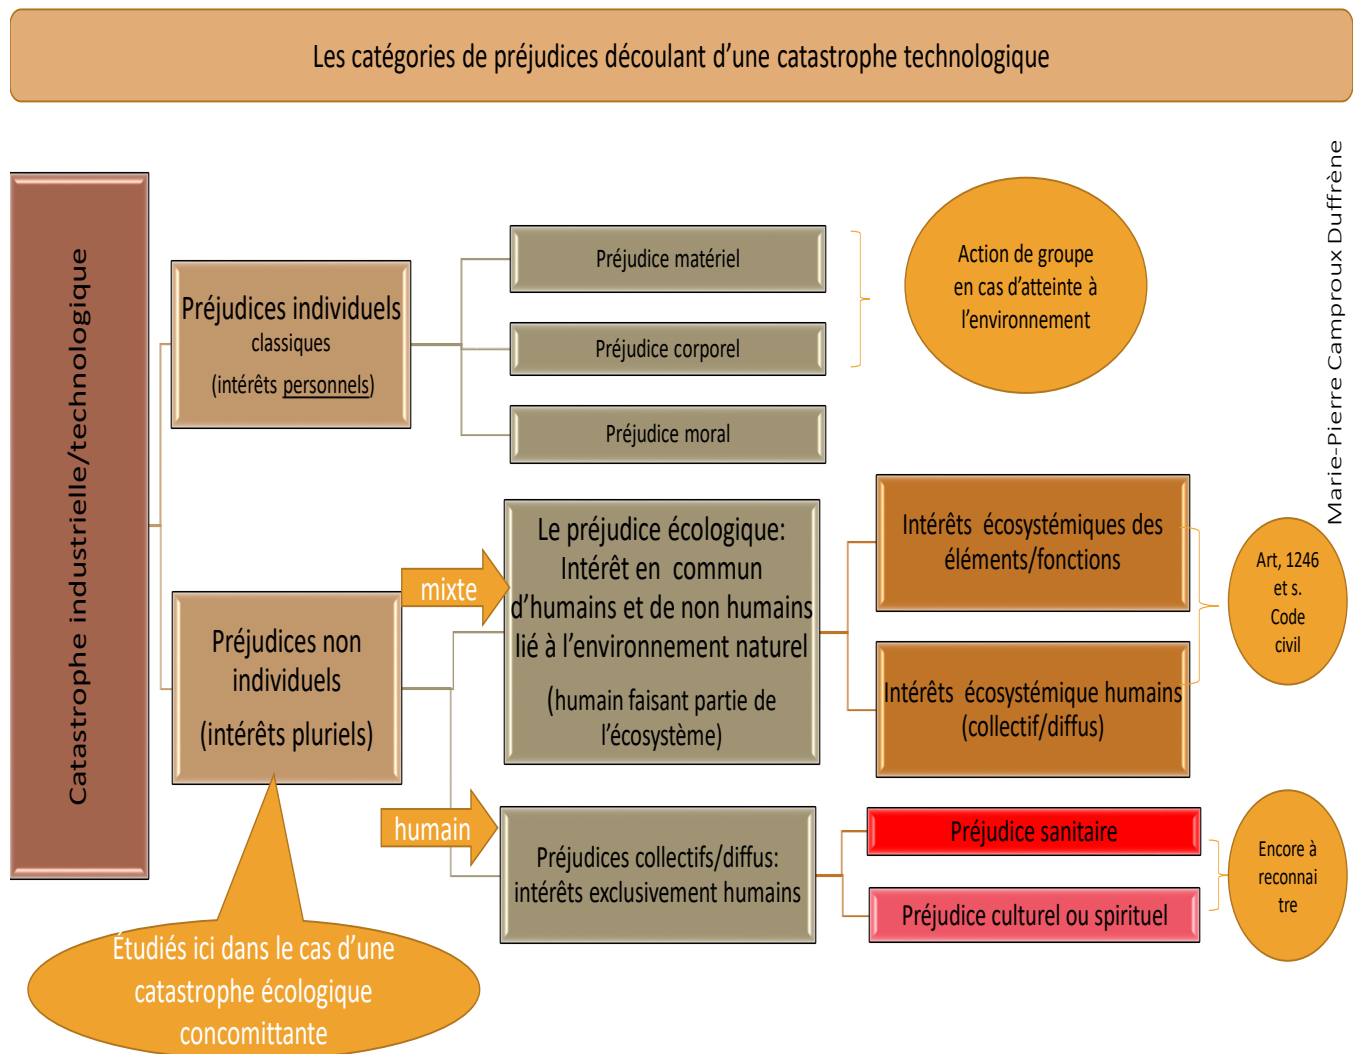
Les catégories de préjudices découlant d'une catastrophe technologique

Marie-Pierre Camproux Duffrène

Catastrophe industrielle/technologique

Préjudices individuels classiques (intérêts personnels)

Préjudice matériel

Préjudice corporel

Préjudice moral

Action de groupe en cas d'atteinte à l'environnement

Préjudices non individuels (intérêts pluriels)

mixte

Le préjudice écologique: Intérêt en commun d'humains et de non humains lié à l'environnement naturel

(humain faisant partie de l'écosystème)

Intérêts écosystémiques des éléments/fonctions

Intérêts écosystémique humains (collectif/diffus)

Art, 1246 et s. Code civil

humain

Préjudices collectifs/diffus: intérêts exclusivement humains

Préjudice sanitaire

Préjudice culturel ou spirituel

Encore à reconnai tre

Étudiés ici dans le cas d'une catastrophe écologique concomittante